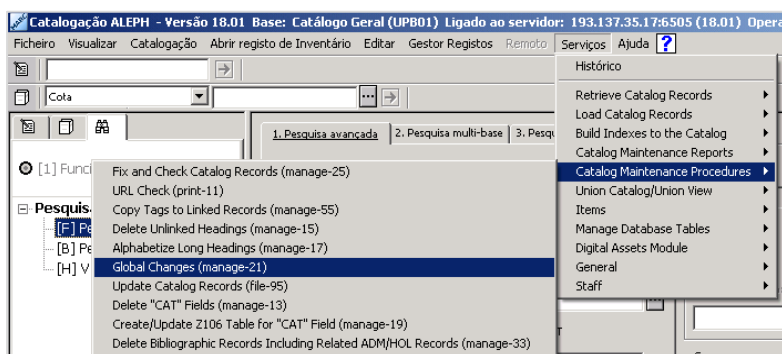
Catalogação ALEPH - Versão 18.01 Base: Catálogo Geral (UPB01) Ligado ao servidor: 193.137.35.17:6505 (18.01) Opera

Ficheiro Visualizar Catalogação Abrir registo de Inventário Editar Gestor Registos Remoto Serviços Ajuda ?

Cota

1. Pesquisa avançada 2. Pesquisa multi-base 3. Pesq

[1] Funci

Pesquisa
[F] Pe
[B] Pe
[H] V

Histórico
Retrieve Catalog Records
Load Catalog Records
Build Indexes to the Catalog
Catalog Maintenance Reports
Catalog Maintenance Procedures
Union Catalog/Union View
Items
Manage Database Tables
Digital Assets Module
General
Staff

Fix and Check Catalog Records (manage-25)
URL Check (print-11)
Copy Tags to Linked Records (manage-55)
Delete Unlinked Headings (manage-15)
Alphabetize Long Headings (manage-17)
Global Changes (manage-21)
Update Catalog Records (file-95)
Delete "CAT" Fields (manage-13)
Create/Update Z106 Table for "CAT" Field (manage-19)
Delete Bibliographic Records Including Related ADM/HOL Records (manage-33)